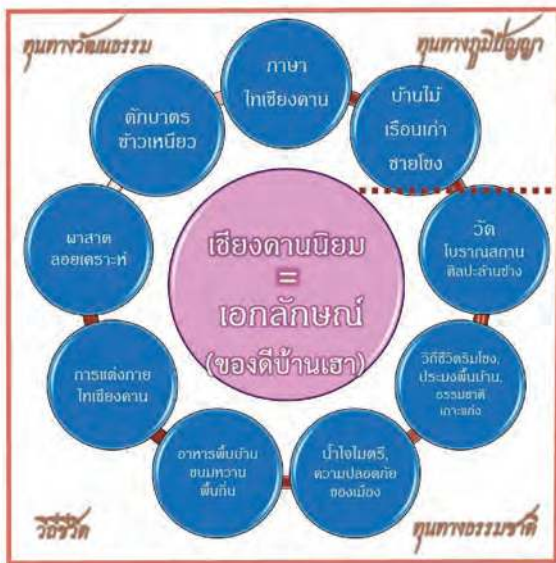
ทุนทางวัฒนธรรม

ทุนทางภูมิปัญญา

ภาษา ไทเชียงคาน

บ้านไม้ เรือนเก่า ชายโขง

ตักบาตร ข้าวเหนียว

ผาสาด ลอยเคราะห์

เชียงคานนิยม = เอกลักษณ์ (ของดีบ้านเฮา)

วัด โบราณสถาน ศิลปะล้านช้าง

วิถีชีวิตริมโขง, ประเพณีพื้นบ้าน, ธรรมชาติ เกาะแก่ง

การแต่งกาย ไทเชียงคาน

อาหารพื้นบ้าน ขนมหวาน พื้นถิ่น

น้ำใจไมตรี, ความปลอดภัย ของเมือง

วิถีชีวิต

ทุนทางธรรมชาติ